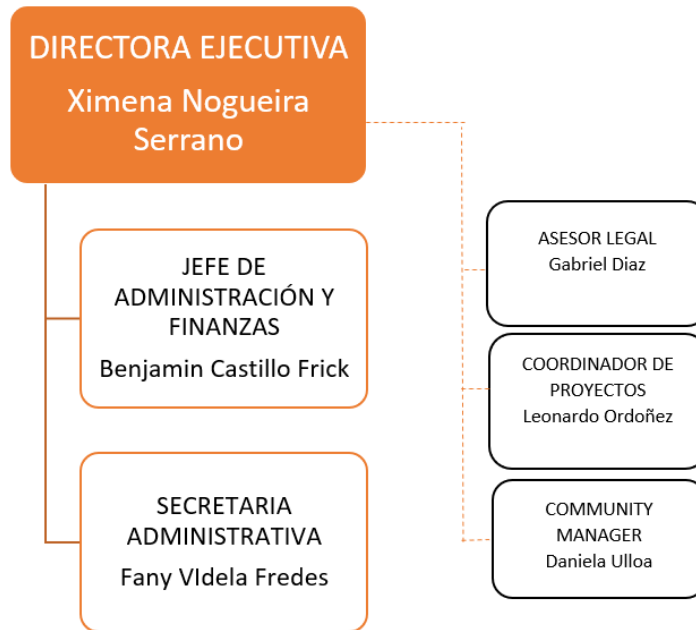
DIRECTORA EJECUTIVA
Ximena Nogueira Serrano

JEFE DE ADMINISTRACIÓN Y FINANZAS
Benjamin Castillo Frick

SECRETARIA ADMINISTRATIVA
Fany VIdela Fredes

ASESOR LEGAL
Gabriel Diaz

COORDINADOR DE PROYECTOS
Leonardo Ordoñez

COMMUNITY MANAGER
Daniela Ulloa